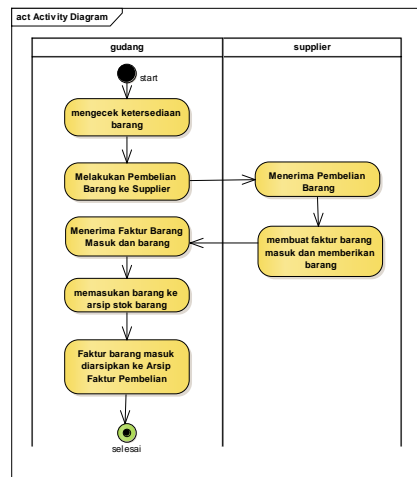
act Activity Diagram

gudang

supplier

start

mengecek ketersediaan barang

Melakukan Pembelian Barang ke Supplier

Menerima Pembelian Barang

Menerima Faktur Barang Masuk dan barang

membuat faktur barang masuk dan memberikan barang

memasukan barang ke arsip stok barang

Faktur barang masuk diarsipkan ke Arsip Faktur Pembelian

selesai